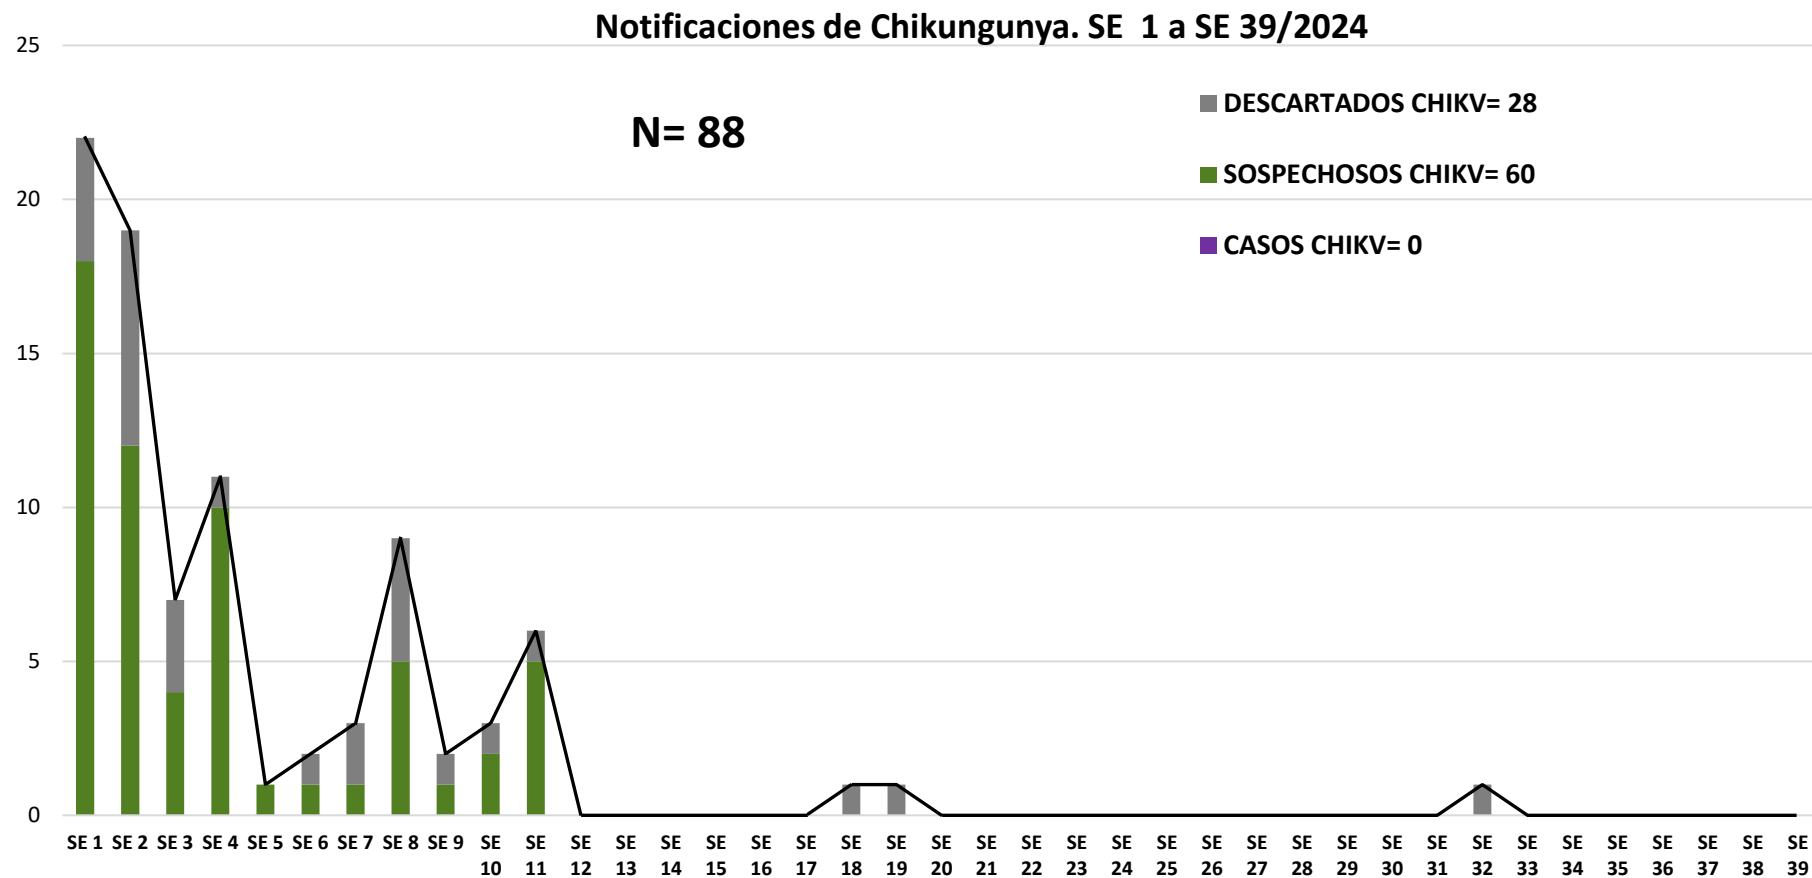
Notificaciones de Chikungunya. SE 1 a SE 39/2024

N= 88

DESCARTADOS CHIKV= 28
SOSPECHOSOS CHIKV= 60
CASOS CHIKV= 0

25
20
15
10
5
0

SE 1 SE 2 SE 3 SE 4 SE 5 SE 6 SE 7 SE 8 SE 9 SE 10 SE 11 SE 12 SE 13 SE 14 SE 15 SE 16 SE 17 SE 18 SE 19 SE 20 SE 21 SE 22 SE 23 SE 24 SE 25 SE 26 SE 27 SE 28 SE 29 SE 30 SE 31 SE 32 SE 33 SE 34 SE 35 SE 36 SE 37 SE 38 SE 39